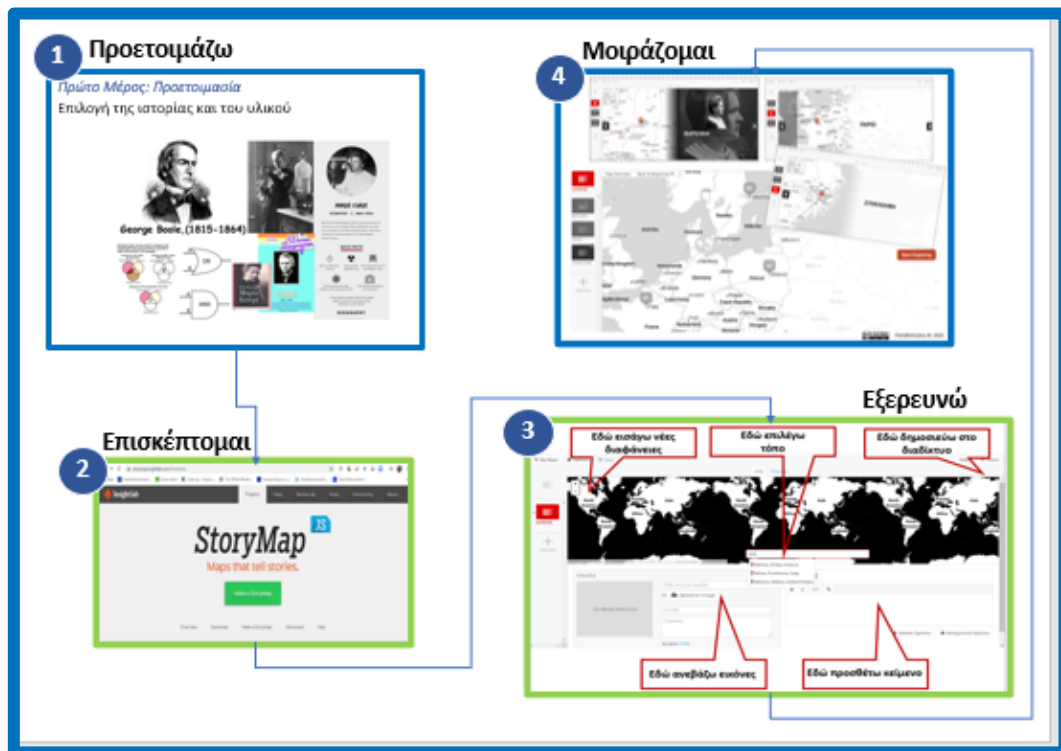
1 Προετοιμάζω

Πρώτο Μέρος: Προετοιμασία
Επιλογή της ιστορίας και του υλικού

George Boole,(1815–1864)

MARIE CURIE

4 Μοιράζομαι

2 Επισκέπτομαι

knightlab

StoryMap JS
Maps that tell stories.

Make a StoryMap

Εξερευνώ

3 Εδώ εισάγω νέες διαφάνειες

Εδώ επιλέγω τόπο

Εδώ δημοσιεύω στο διαδίκτυο

Εδώ ανεβάζω εικόνες

Εδώ προσθέτω κείμενο